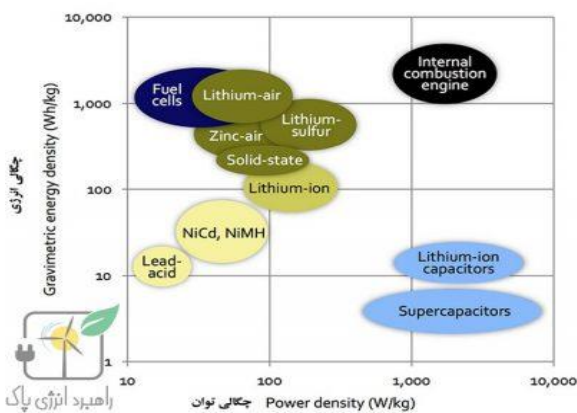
10,000

1,000

100

10

1

چگالی انرژی
Gravimetric energy density (Wh/kg)

Fuel cells
Lithium-air
Lithium-sulfur
Zinc-air
Solid-state
Lithium-ion
NiCd, NiMH
Lead-acid
Internal combustion engine
Lithium-ion capacitors
Supercapacitors

10
100
1,000
10,000

چگالی توان Power density (W/kg)

راهبرد انرژی پاک